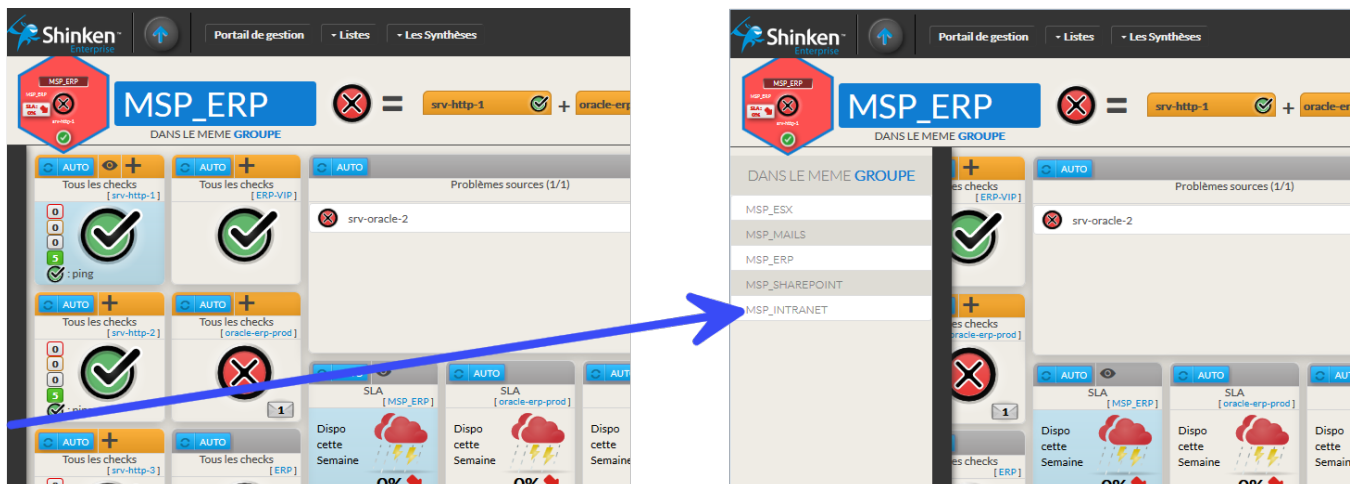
Shinken Enterprise

Portail de gestion

▾ Listes

▾ Les Synthèses

MSP_ERP

SLA: 0%

srv-http-1

MSP_ERP

DANS LE MEME GROUPE

=

srv-http-1

+

oracle-erp

AUTO

Tous les checks
[ srv-http-1 ]

0
0
0
5

: ping

AUTO

Tous les checks
[ ERP-VIP ]

AUTO

Problèmes sources (1/1)

srv-oracle-2

AUTO

Tous les checks
[ srv-http-2 ]

0
0
0
5

: ping

AUTO

Tous les checks
[ oracle-erp-prod ]

1

AUTO

SLA
[ MSP_ERP ]

Dispo cette Semaine

0%

AUTO

SLA
[ oracle-erp-prod ]

Dispo cette Semaine

0%

AUTO

Dispo cette Semaine

AUTO

Tous les checks
[ srv-http-3 ]

AUTO

Tous les checks
[ ERP ]

Shinken Enterprise

Portail de gestion

▾ Listes

▾ Les Synthèses

MSP_ERP

SLA: 0%

srv-http-1

MSP_ERP

DANS LE MEME GROUPE

=

srv-http-1

+

oracle-erp

DANS LE MEME GROUPE

MSP_ESX

MSP_MAILS

MSP_ERP

MSP_SHAREPOINT

MSP_INTRANET

es checks
[ ERP-VIP ]

AUTO

Problèmes sources (1/1)

srv-oracle-2

es checks
oracle-erp-prod ]

1

AUTO

SLA
[ MSP_ERP ]

Dispo cette Semaine

AUTO

SLA
[ oracle-erp-prod ]

Dispo cette Semaine

AUTO

Dispo cette Semain

es checks
[ ERP ]